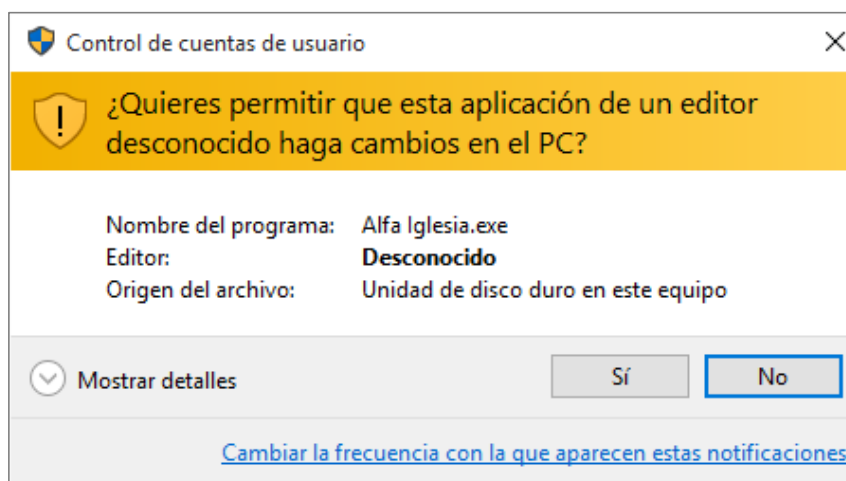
Control de cuentas de usuario

¿Quieres permitir que esta aplicación de un editor desconocido haga cambios en el PC?

| | |
|---|---|
| Nombre del programa: | Alfa Iglesia.exe |
| Editor: | Desconocido |
| Origen del archivo: | Unidad de disco duro en este equipo |

Mostrar detalles

Sí

No

Cambiar la frecuencia con la que aparecen estas notificaciones